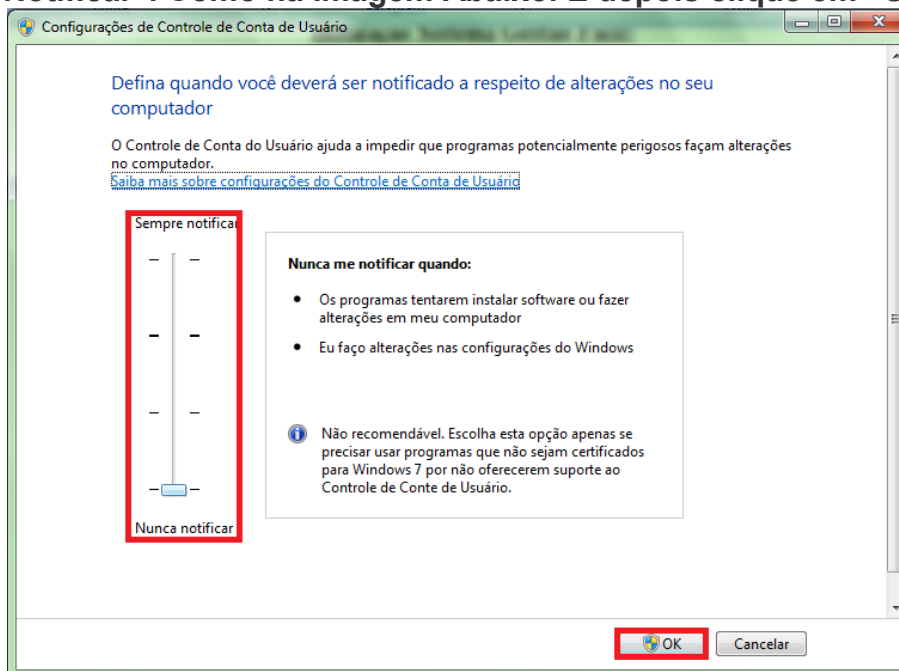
Configurações de Controle de Conta de Usuário

Defina quando você deverá ser notificado a respeito de alterações no seu computador

O Controle de Conta do Usuário ajuda a impedir que programas potencialmente perigosos façam alterações no computador.

Saiba mais sobre configurações do Controle de Conta de Usuário

Sempre notificar

Nunca notificar

Nunca me notificar quando:

- Os programas tentarem instalar software ou fazer alterações em meu computador
- Eu faço alterações nas configurações do Windows

Não recomendável. Escolha esta opção apenas se precisar usar programas que não sejam certificados para Windows 7 por não oferecerem suporte ao Controle de Conte de Usuário.

OK

Cancelar